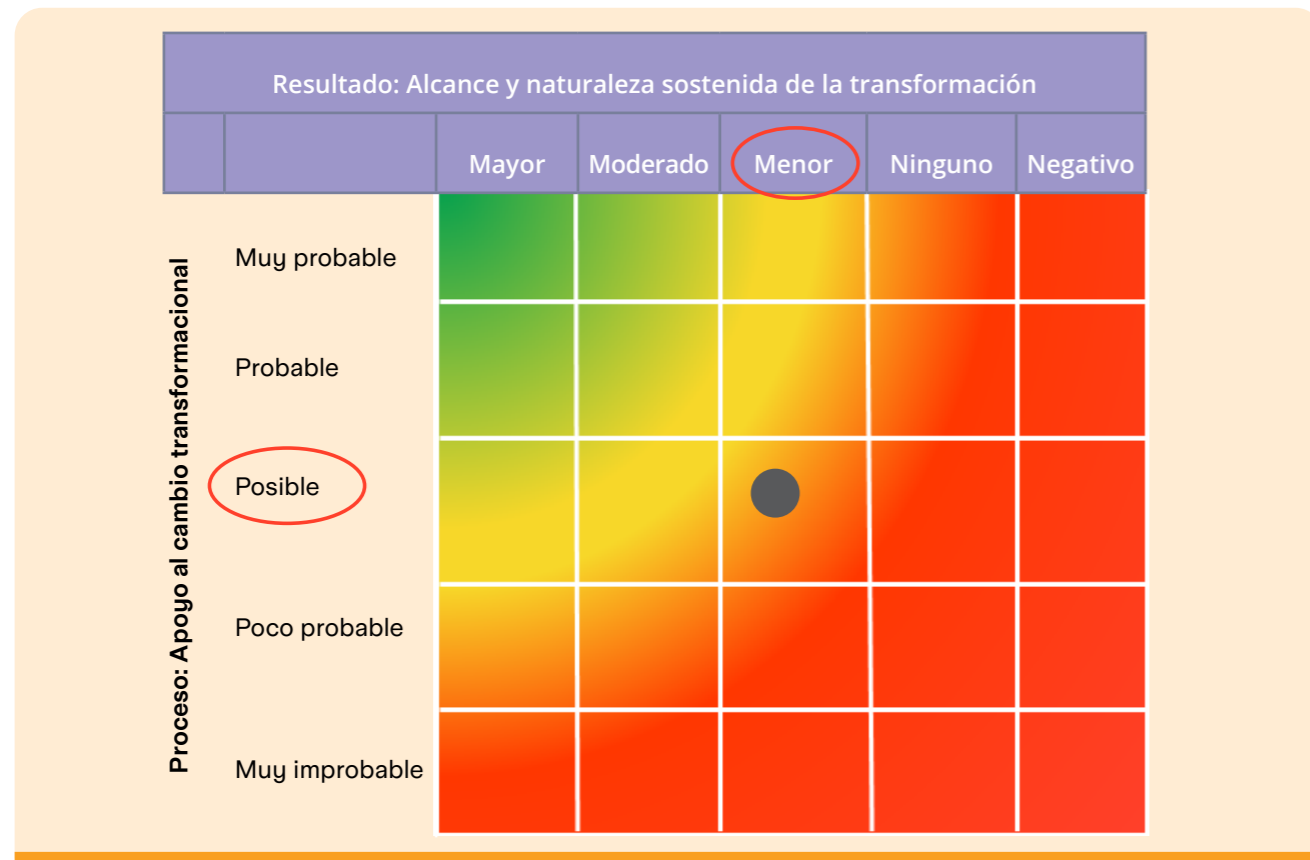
Resultado: Alcance y naturaleza sostenida de la transformación

| | | Mayor | Moderado | Menor | Ninguno | Negativo |
|---|---|---|---|---|---|---|
| Proceso: Apoyo al cambio transformacional | Muy probable | | | | | |
| | Probable | | | | | |
| | Posible | | | | | |
| | Poco probable | | | | | |
| | Muy improbable | | | | | |